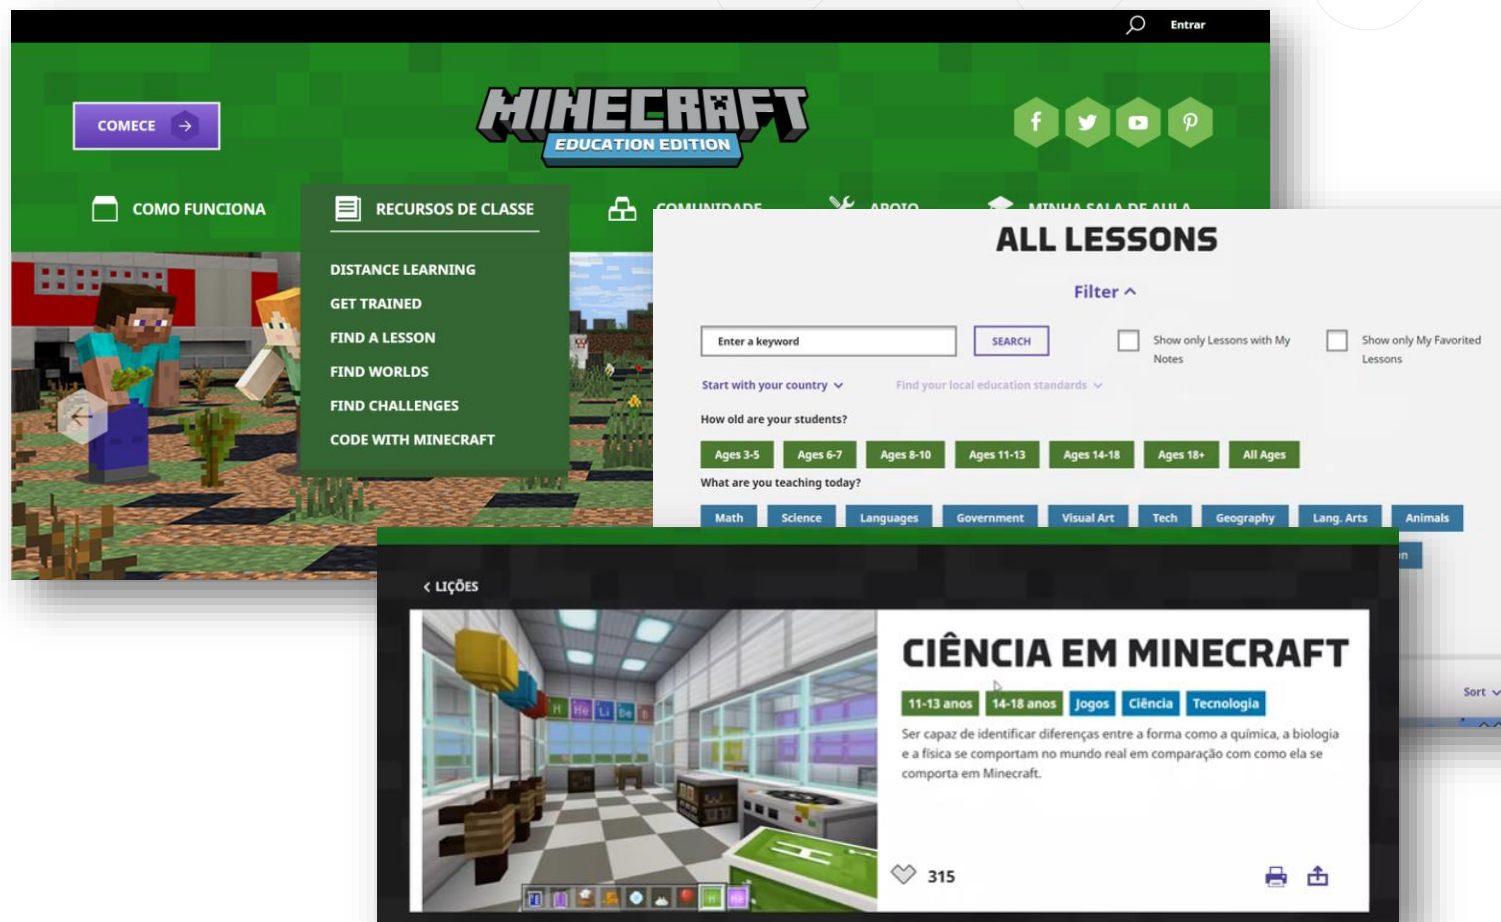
Entrar

COMECE

MINECRAFT
EDUCATION EDITION

COMO FUNCIONA

RECURSOS DE CLASSE

COMUNIDADE

APOIO

MINHA SALA DE AULA

DISTANCE LEARNING
GET TRAINED
FIND A LESSON
FIND WORLDS
FIND CHALLENGES
CODE WITH MINECRAFT

ALL LESSONS

Filter

Enter a keyword

SEARCH

Show only Lessons with My Notes

Show only My Favorited Lessons

Start with your country

Find your local education standards

How old are your students?

Ages 3-5 | Ages 6-7 | Ages 8-10 | Ages 11-13 | Ages 14-18 | Ages 18+ | All Ages

What are you teaching today?

Math | Science | Languages | Government | Visual Art | Tech | Geography | Lang. Arts | Animals

Sort

LIÇÕES

CIÊNCIA EM MINECRAFT

11-13 anos | 14-18 anos | Jogos | Ciência | Tecnologia

Ser capaz de identificar diferenças entre a forma como a química, a biologia e a física se comportam no mundo real em comparação com como ela se comporta em Minecraft.

315

H He Li Be B